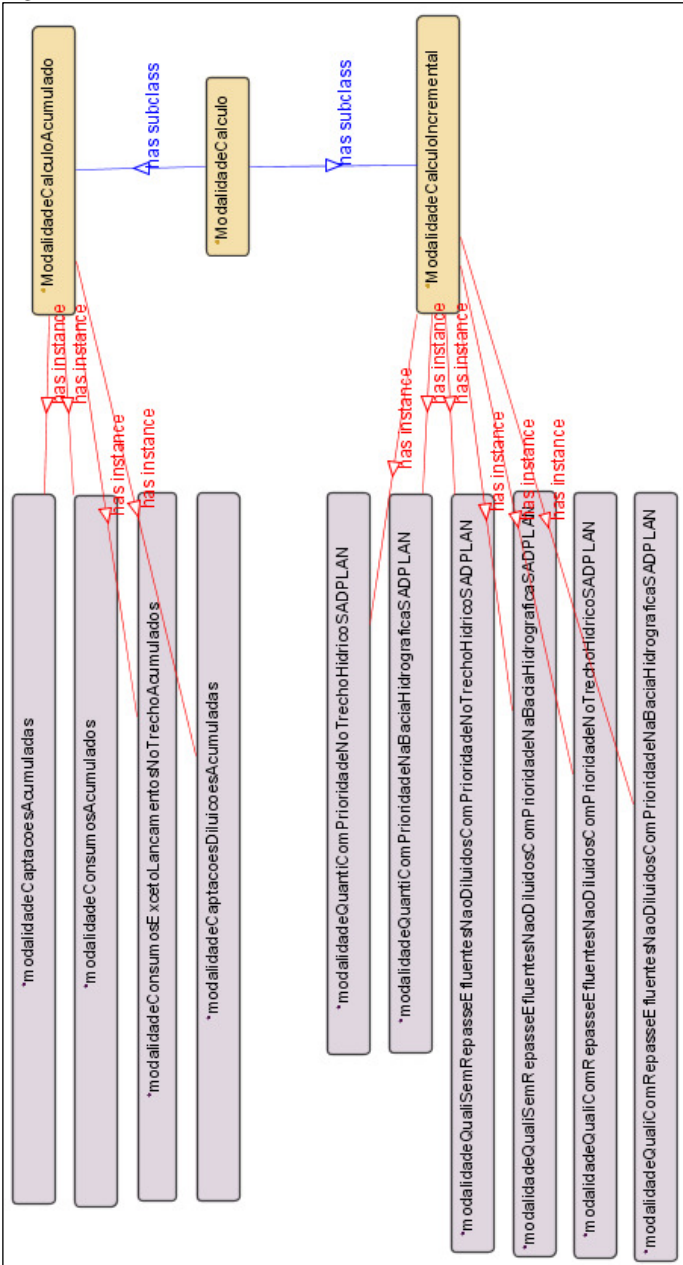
ModalidadeCalculoAcumulado

has subclass

ModalidadeCalculo

has subclass

ModalidadeCalculoIncremental

has instance
has instance
has instance
has instance

has instance
has instance
has instance
has instance
has instance
has instance

modalidadeCaptacoesAcumuladas

modalidadeConsumosAcumulados

modalidadeConsumosExcetoLancamentosNoTrechoAcumulados

modalidadeCaptacoesDiluicoesAcumuladas

modalidadeQuantiComPrioridadeNoTrechoHidricoSADPLAN

modalidadeQuantiComPrioridadeNaBaciaHidrograficaSADPLAN

modalidadeQualiSemRepasseEfluentesNaoDiluidosComPrioridadeNoTrechoHidricoSADPLAN

modalidadeQualiSemRepasseEfluentesNaoDiluidosComPrioridadeNaBaciaHidrograficaSADPLAN

modalidadeQualiComRepasseEfluentesNaoDiluidosComPrioridadeNoTrechoHidricoSADPLAN

modalidadeQualiComRepasseEfluentesNaoDiluidosComPrioridadeNaBaciaHidrograficaSADPLAN